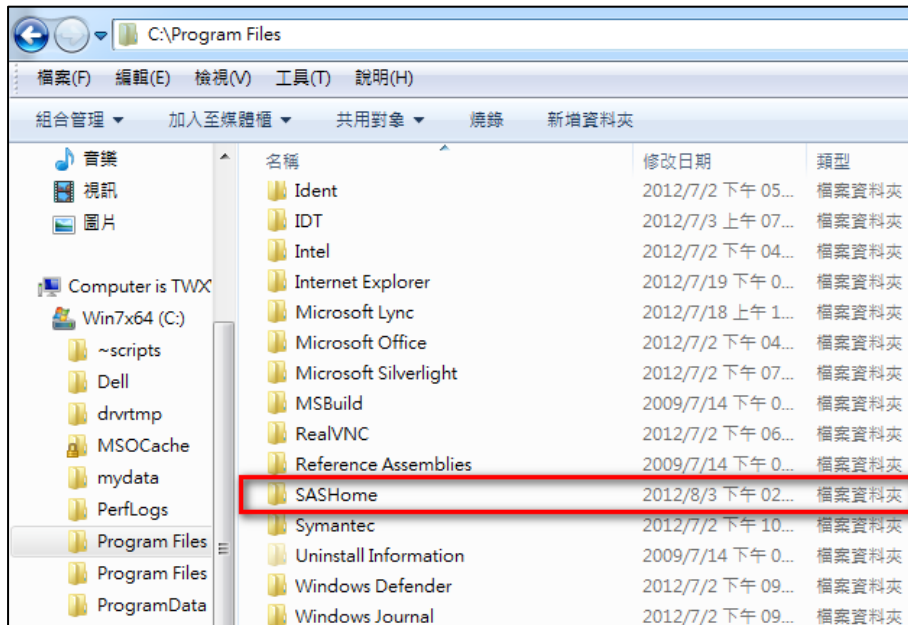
C:\Program Files

檔案(F) 編輯(E) 檢視(V) 工具(T) 說明(H)

組合管理 ▾ 加入至媒體櫃 ▾ 共用對象 ▾ 燒錄 新增資料夾

音樂
視訊
圖片

Computer is TWX
Win7x64 (C:)
~scripts
Dell
drvrtmp
MSOCache
mydata
PerfLogs
Program Files
Program Files
ProgramData

| 名稱 | 修改日期 | 類型 |
|---|---|---|
| Ident | 2012/7/2 下午 05... | 檔案資料夾 |
| IDT | 2012/7/3 上午 07... | 檔案資料夾 |
| Intel | 2012/7/2 下午 04... | 檔案資料夾 |
| Internet Explorer | 2012/7/19 下午 0... | 檔案資料夾 |
| Microsoft Lync | 2012/7/18 上午 1... | 檔案資料夾 |
| Microsoft Office | 2012/7/2 下午 04... | 檔案資料夾 |
| Microsoft Silverlight | 2012/7/2 下午 07... | 檔案資料夾 |
| MSBuild | 2009/7/14 下午 0... | 檔案資料夾 |
| RealVNC | 2012/7/2 下午 06... | 檔案資料夾 |
| Reference Assemblies | 2009/7/14 下午 0... | 檔案資料夾 |
| SASHome | 2012/8/3 下午 02... | 檔案資料夾 |
| Symantec | 2012/7/2 下午 10... | 檔案資料夾 |
| Uninstall Information | 2009/7/14 下午 0... | 檔案資料夾 |
| Windows Defender | 2012/7/2 下午 09... | 檔案資料夾 |
| Windows Journal | 2012/7/2 下午 09... | 檔案資料夾 |